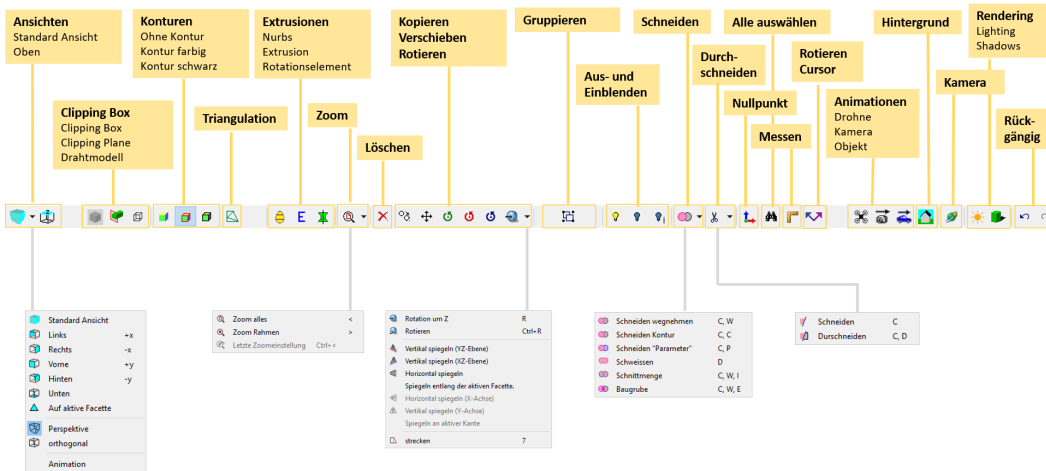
Ansichten
Standard Ansicht
Oben

Konturen
Ohne Kontur
Kontur farbig
Kontur schwarz

Extrusionen
Nurbs
Extrusion
Rotationselement

Kopieren
Verschieben
Rotieren

Gruppieren

Schneiden

Alle auswählen

Hintergrund

Rendering
Lighting
Shadows

Clipping Box
Clipping Box
Clipping Plane
Drahtmodell

Triangulation

Zoom

Löschen

Aus- und Einblenden

Durchschneiden

Rotieren Cursor

Nullpunkt

Messen

Animationen
Drohne
Kamera
Objekt

Kamera

Rückgängig

Standard Ansicht
Links +x
Rechts -x
Vorne +y
Hinten -y
Unten
Auf aktive Facette
Perspektive
orthogonal
Animation

Zoom alles <
Zoom Rahmen >
Letzte Zoomeinstellung Ctrl+<

Rotation um Z R
Rotieren Ctrl+R
Vertikal spiegeln (YZ-Ebene)
Vertikal spiegeln (XZ-Ebene)
Horizontal spiegeln
Spiegeln entlang der aktiven Facette.
Horizontal spiegeln (X-Achse)
Vertikal spiegeln (Y-Achse)
Spiegeln an aktiver Kante
strecken 7

Schneiden wegnehmen C, W
Schneiden Kontur C, C
Schneiden "Parameter" C, P
Schweissen D
Schnittmenge C, W, I
Baugrube C, W, E

Schneiden C
Durschneiden C, D